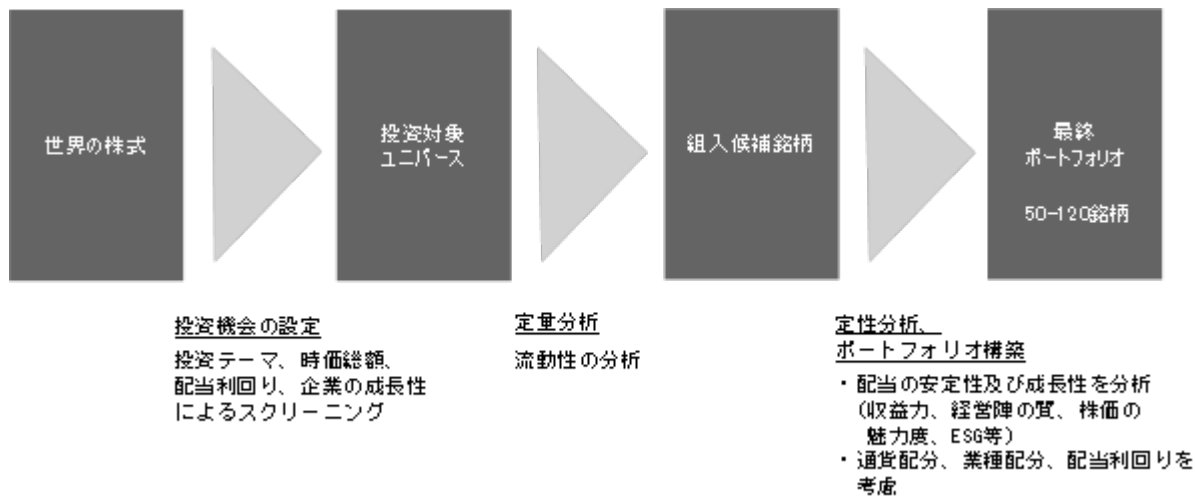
世界の株式

投資対象
ユニバース

組入候補銘柄

最終
ポートフォリオ

50-120銘柄

投資機会の設定

投資テーマ、時価総額、配当利回り、企業の成長性によるスクリーニング

定量分析

流動性の分析

定性分析、
ポートフォリオ構築

・配当の安定性及び成長性を分析（収益力、経営陣の質、株価の魅力度、ESG等）
・通貨配分、業種配分、配当利回りを考慮